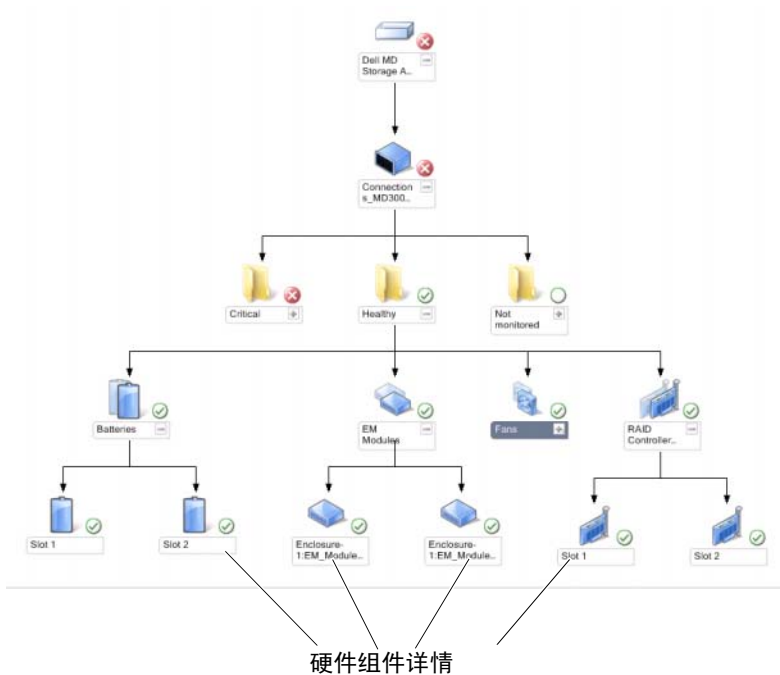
Dell MD Storage A..

Connection s_MD300..

Critical

Healthy

Not monitored

Batteries

EM Modules

Fans

RAID Controller...

Slot 1

Slot 2

Enclosure-1:EM_Module...

Enclosure-1:EM_Module...

Slot 1

Slot 2

硬件组件详情